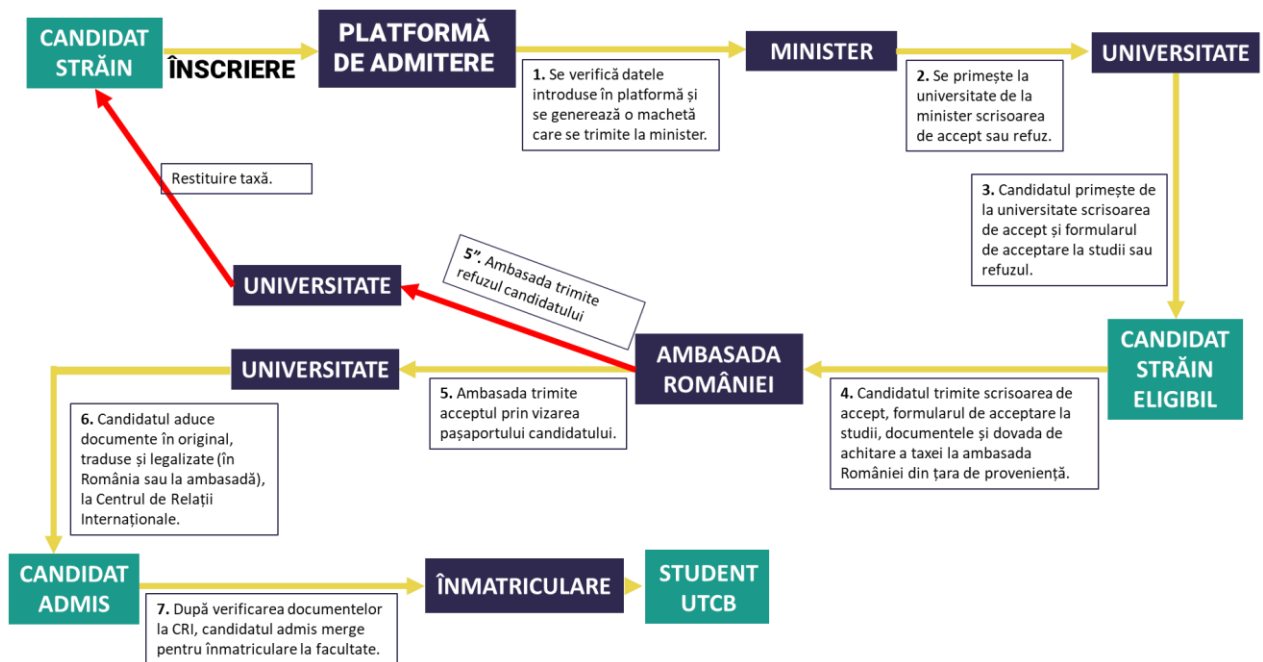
CANDIDAT STRĂIN

ÎNSCRIERE

PLATFORMĂ DE ADMITERE

1. Se verifică datele introduse în platformă și se generează o machetă care se trimite la minister.

MINISTER

2. Se primește la universitate de la minister scrisoarea de accept sau refuz.

UNIVERSITATE

3. Candidatul primește de la universitate scrisoarea de accept și formularul de acceptare la studii sau refuzul.

CANDIDAT STRĂIN ELIGIBIL

4. Candidatul trimite scrisoarea de accept, formularul de acceptare la studii, documentele și dovada de achitare a taxei la ambasada României din țara de proveniență.

AMBASADA ROMÂNIEI

5". Ambasada trimite refuzul candidatului

UNIVERSITATE

Restituire taxă.

5. Ambasada trimite acceptul prin vizarea pașaportului candidatului.

UNIVERSITATE

6. Candidatul aduce documente în original, traduse și legalizate (în România sau la ambasadă), la Centrul de Relații Internaționale.

CANDIDAT ADMIS

7. După verificarea documentelor la CRI, candidatul admis merge pentru înmatriculare la facultate.

ÎNMATRICULARE

STUDENT UTCB